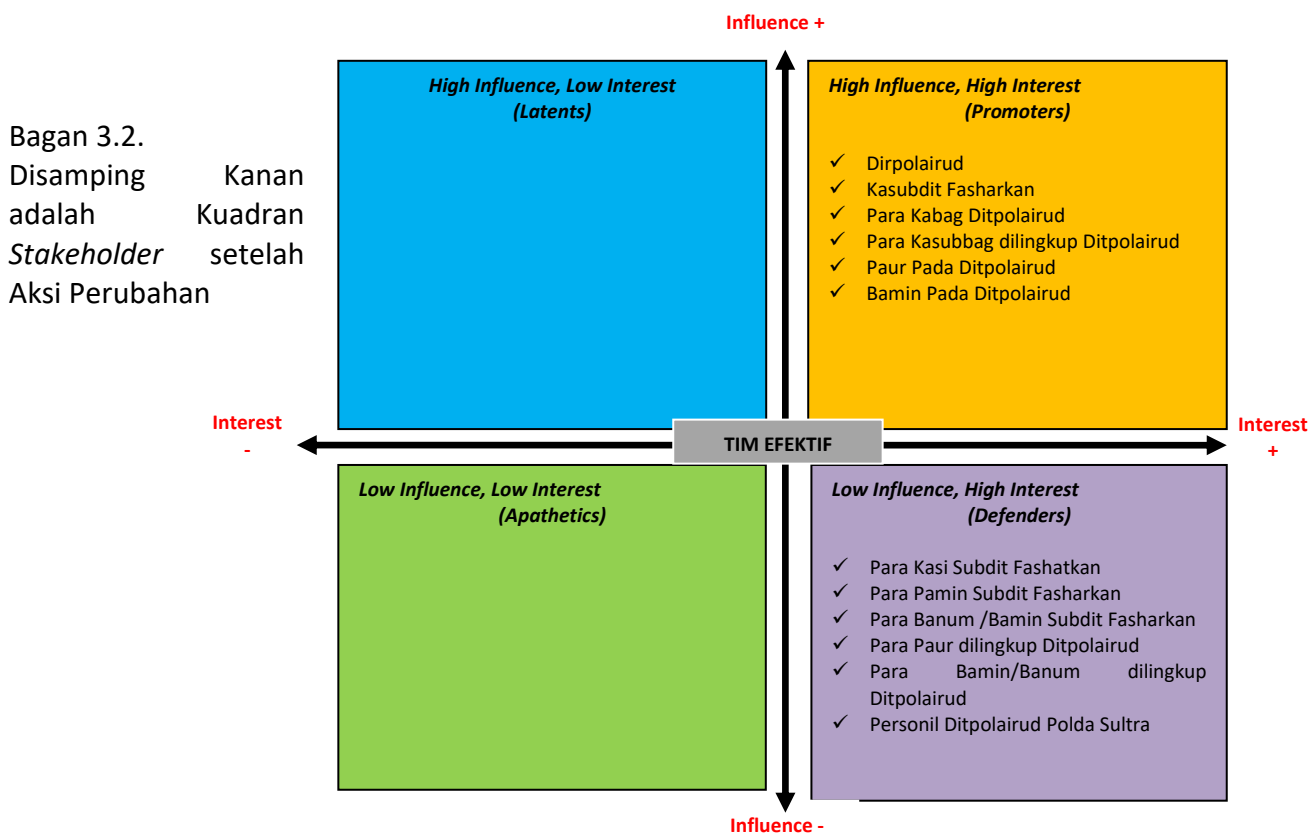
Bagan 3.2. Disamping Kanan adalah Kuadran *Stakeholder* setelah Aksi Perubahan

Influence +

High Influence, Low Interest
(Latents)

High Influence, High Interest
(Promoters)

✓ Dirpolairud
✓ Kasubdit Fasharkan
✓ Para Kabag Ditpolairud
✓ Para Kasubbag dilingkup Ditpolairud
✓ Paur Pada Ditpolairud
✓ Bamin Pada Ditpolairud

Interest -

TIM EFEKTIF

Interest +

Low Influence, Low Interest
(Apathetics)

Low Influence, High Interest
(Defenders)

✓ Para Kasi Subdit Fashatkan
✓ Para Pamin Subdit Fasharkan
✓ Para Banum /Bamin Subdit Fasharkan
✓ Para Paur dilingkup Ditpolairud
✓ Para Bamin/Banum dilingkup Ditpolairud
✓ Personil Ditpolairud Polda Sultra

Influence -